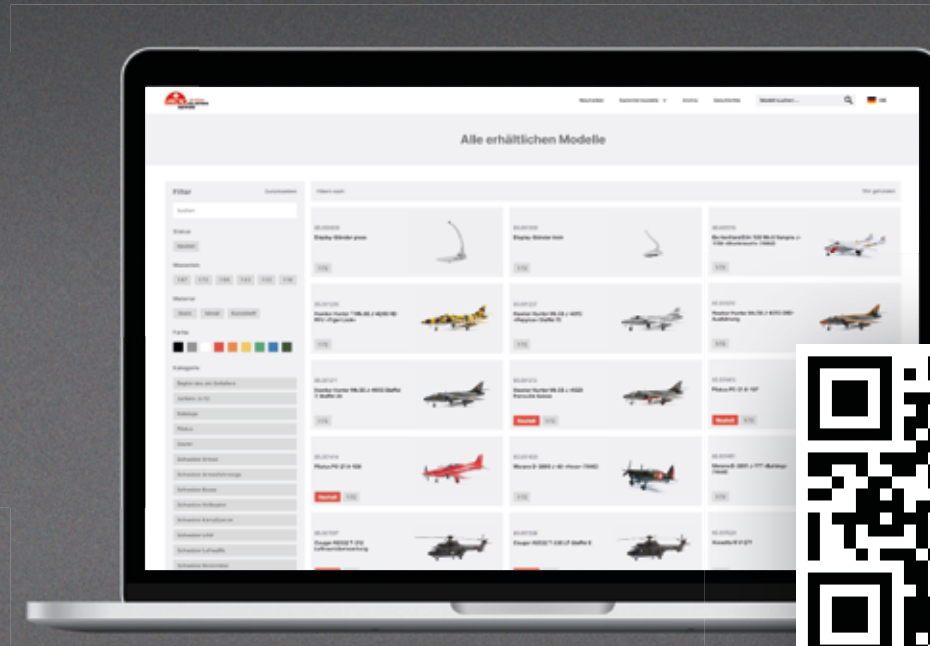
Neuheiten Sammel-Modelle Home Geschichte Modell suchen... DE

Alle erhältlichen Modelle

Filter Zurücksetzen

Suchen

Status

Neuheit

Massstab

Material

Farbe

Kategorie

Filtern nach

Display Ständer gross

Display Ständer klein

Hawker Hunter

Pilatus PC-21

Pilatus PC-21 HB

Morane D-3800

Cougar

Neuheit

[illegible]